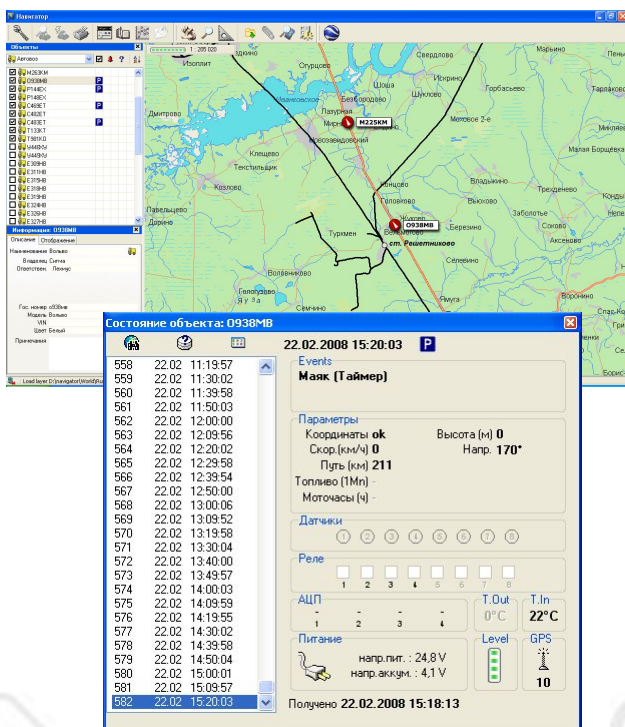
Навигатор

Объекты
Автовоз
М263КМ
О938МВ
Р144ЕХ
Р148ЕХ
С482ЕТ
С482ЕТ
С483ЕТ
Т133КТ
Т981КО
Ц449УУ
Ц449УУ
Е305НВ
Е311НВ
Е315НВ
Е318НВ
Е319НВ
Е324НВ
Е326НВ
Е327НВ

Информация: О938МВ
Описание | Отображение
Наименование Вольво
Владелец Сигма
Ответствен. Лемкус
Гос. номер о938мв
Модель Вольво
VIN
Цвет Белый
Примечания

Load layer D:\navigator\World\Ru

1 : 205 020
Изоплит
Опрудово
Свердлово
Марьино
Дмитрово
Лазурный
Безбородово
Шоша
Шуклово
Горбасьево
Мирный
М225КМ
Мелково 2-е
Новозавидовский
Малая Борщевка
Клещево
Текстильщик
Концово
Владыкино
Козлово
Трехденево
Юркино
Павельцево
О938МВ
Березино
Выбово
Соково
Туркмен
ст. Решетниково
Аксеново
Селевино
Волвенниково
Якмогоа
Белогудово
Семчино
Воронино
Спас-Ко

Состояние объекта: О938МВ
22.02.2008 15:20:03 P

| | | |
|---|---|---|
| 558 | 22.02 | 11:19:57 |
| 559 | 22.02 | 11:30:02 |
| 560 | 22.02 | 11:39:58 |
| 561 | 22.02 | 11:50:03 |
| 562 | 22.02 | 12:00:00 |
| 563 | 22.02 | 12:09:56 |
| 564 | 22.02 | 12:20:02 |
| 565 | 22.02 | 12:29:58 |
| 566 | 22.02 | 12:39:54 |
| 567 | 22.02 | 12:50:00 |
| 568 | 22.02 | 13:00:06 |
| 569 | 22.02 | 13:09:52 |
| 570 | 22.02 | 13:19:58 |
| 571 | 22.02 | 13:30:04 |
| 572 | 22.02 | 13:40:00 |
| 573 | 22.02 | 13:49:57 |
| 574 | 22.02 | 14:00:03 |
| 575 | 22.02 | 14:09:59 |
| 576 | 22.02 | 14:19:55 |
| 577 | 22.02 | 14:30:02 |
| 578 | 22.02 | 14:39:58 |
| 579 | 22.02 | 14:50:04 |
| 580 | 22.02 | 15:00:01 |
| 581 | 22.02 | 15:09:57 |
| 582 | 22.02 | 15:20:03 |

Events
Маяк (Таймер)

Параметры
Координаты ok
Высота (м) 0
Скор.(км/ч) 0
Напр. 170°
Путь (км) 211
Топливо (1Мп) -
Моточасы (ч) -

Датчики
1 2 3 4 5 6 7 8

Реле
1 2 3 4 5 6 7 8

АЦП
- - - -
1 2 3 4

T.Out
0°C

T.In
22°C

Питание
напр.пит. : 24,8 V
напр.аккум. : 4,1 V

Level

GPS
10

Получено 22.02.2008 15:18:13